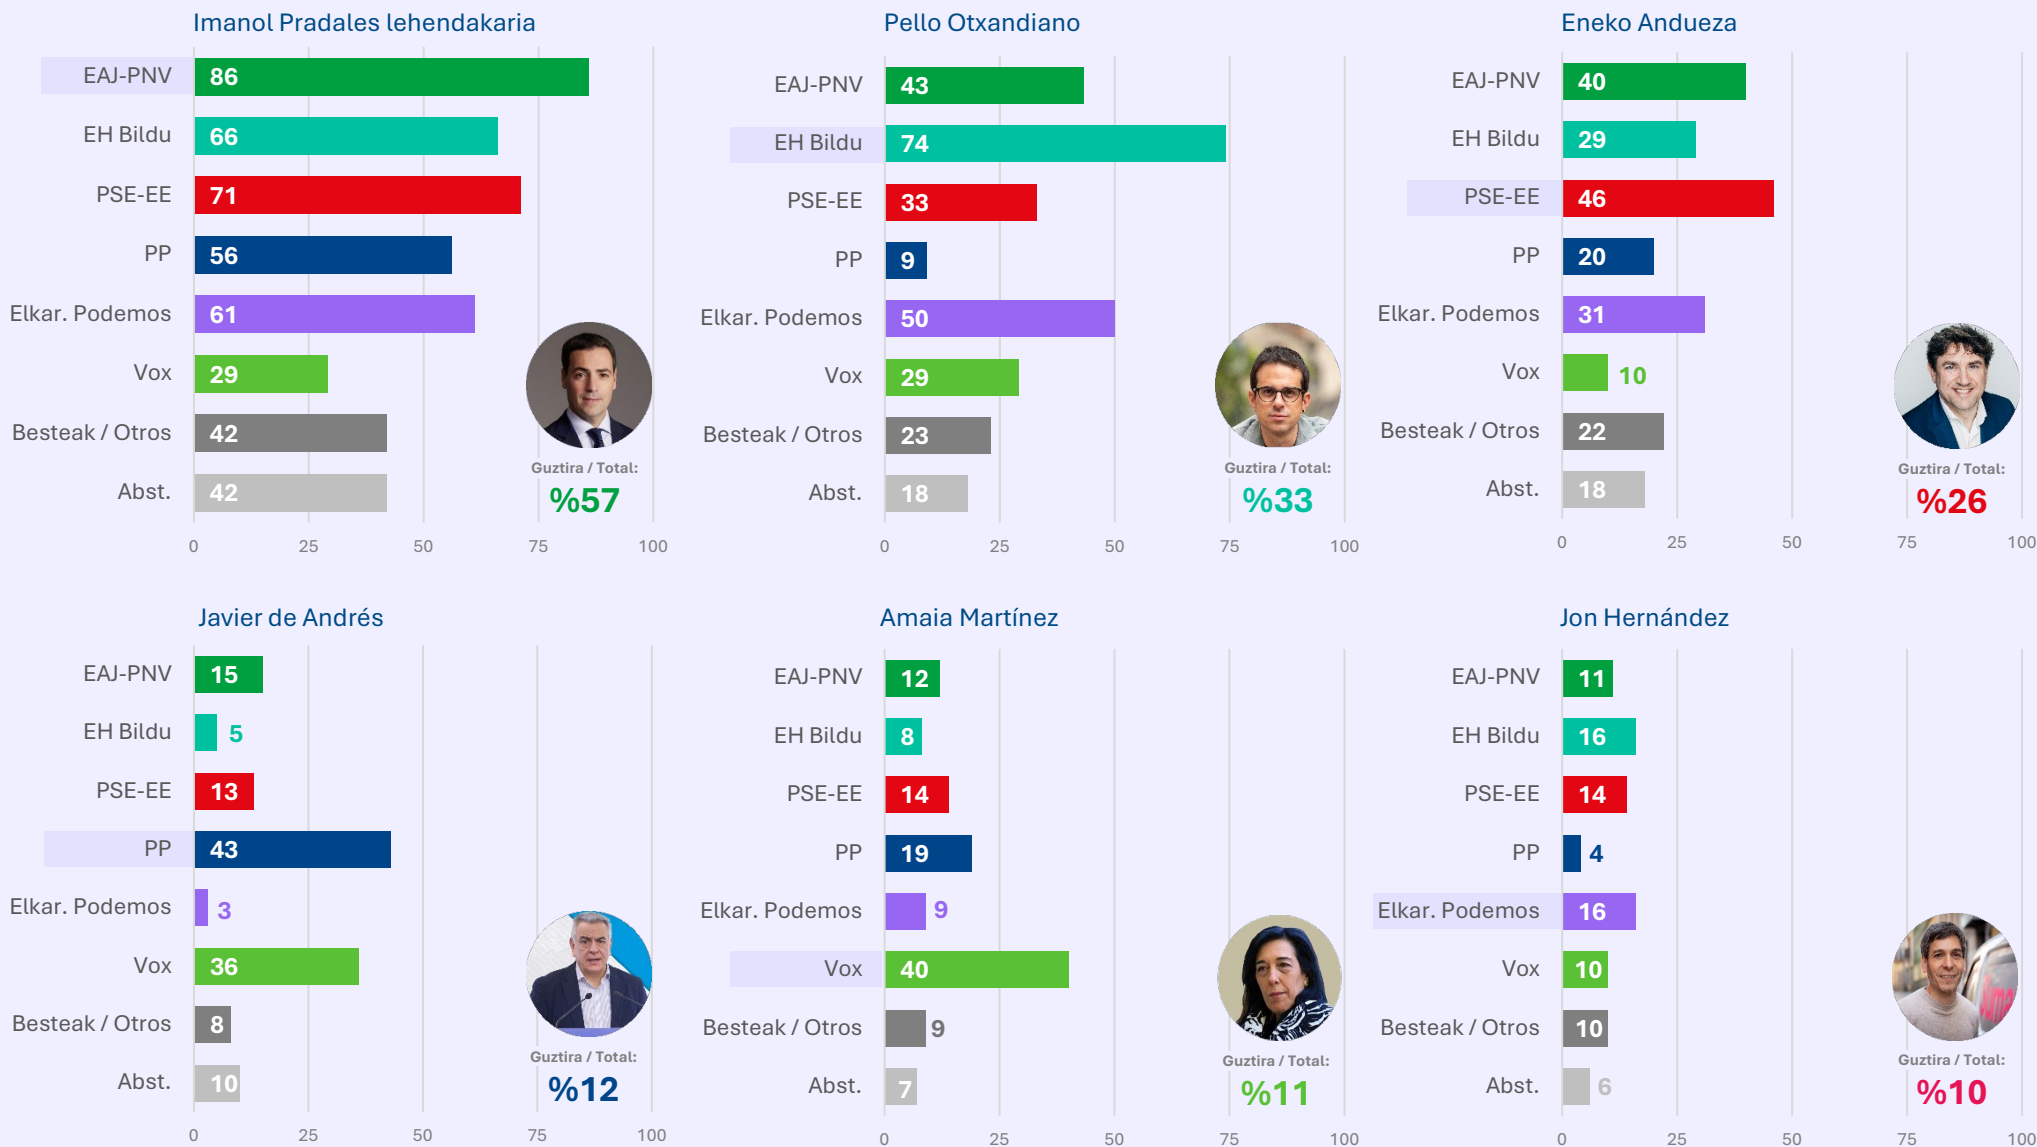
Imanol Pradales lehendakaria

| | |
|---|---|
| EAJ-PNV | 86 |
| EH Bildu | 66 |
| PSE-EE | 71 |
| PP | 56 |
| Elkar. Podemos | 61 |
| Vox | 29 |
| Besteak / Otros | 42 |
| Abst. | 42 |

Guztira / Total:
%57

0 25 50 75 100

Pello Otxandiano

| | |
|---|---|
| EAJ-PNV | 43 |
| EH Bildu | 74 |
| PSE-EE | 33 |
| PP | 9 |
| Elkar. Podemos | 50 |
| Vox | 29 |
| Besteak / Otros | 23 |
| Abst. | 18 |

Guztira / Total:
%33

0 25 50 75 100

Eneko Andueza

| | |
|---|---|
| EAJ-PNV | 40 |
| EH Bildu | 29 |
| PSE-EE | 46 |
| PP | 20 |
| Elkar. Podemos | 31 |
| Vox | 10 |
| Besteak / Otros | 22 |
| Abst. | 18 |

Guztira / Total:
%26

0 25 50 75 100

Javier de Andrés

| | |
|---|---|
| EAJ-PNV | 15 |
| EH Bildu | 5 |
| PSE-EE | 13 |
| PP | 43 |
| Elkar. Podemos | 3 |
| Vox | 36 |
| Besteak / Otros | 8 |
| Abst. | 10 |

Guztira / Total:
%12

0 25 50 75 100

Amaia Martínez

| | |
|---|---|
| EAJ-PNV | 12 |
| EH Bildu | 8 |
| PSE-EE | 14 |
| PP | 19 |
| Elkar. Podemos | 9 |
| Vox | 40 |
| Besteak / Otros | 9 |
| Abst. | 7 |

Guztira / Total:
%11

0 25 50 75 100

Jon Hernández

| | |
|---|---|
| EAJ-PNV | 11 |
| EH Bildu | 16 |
| PSE-EE | 14 |
| PP | 4 |
| Elkar. Podemos | 16 |
| Vox | 10 |
| Besteak / Otros | 10 |
| Abst. | 6 |

Guztira / Total:
%10

0 25 50 75 100